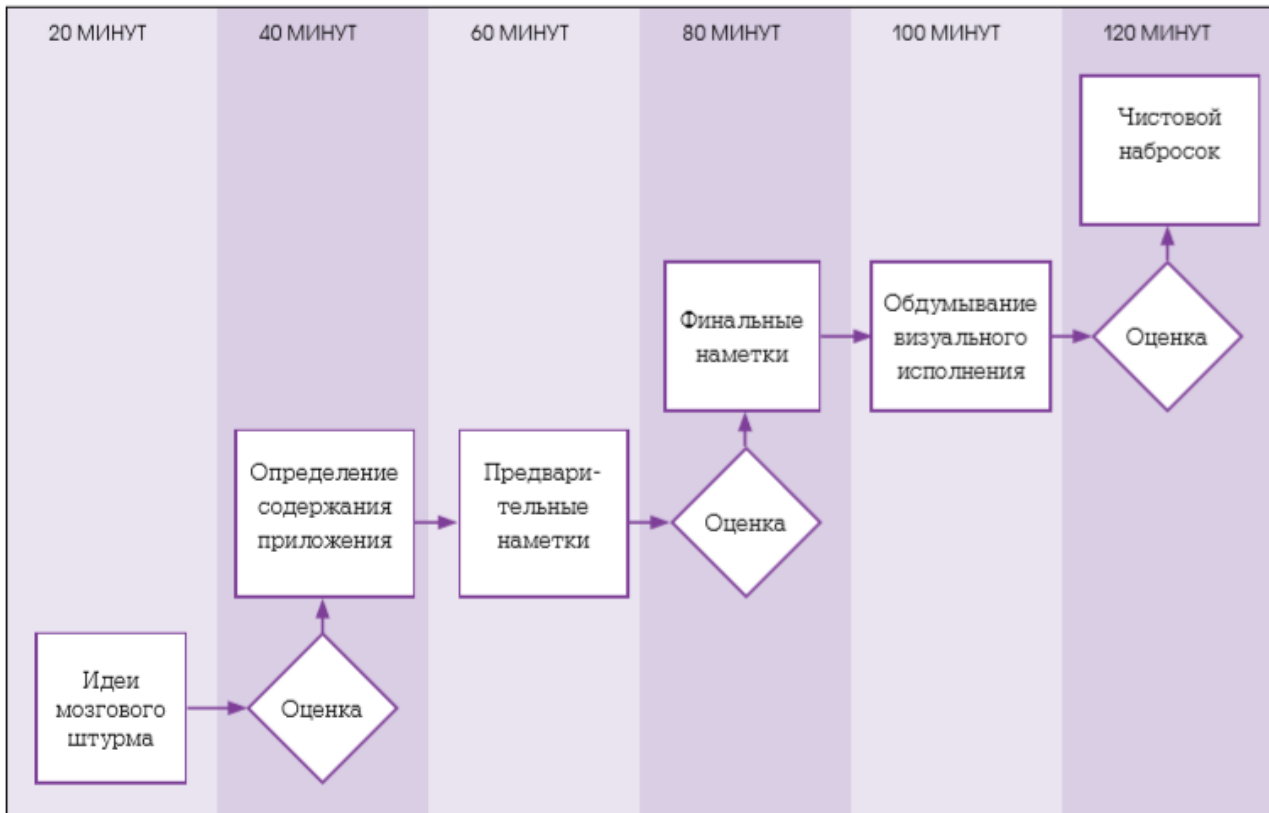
20 МИНУТ

40 МИНУТ

60 МИНУТ

80 МИНУТ

100 МИНУТ

120 МИНУТ

Идеи мозгового штурма

Оценка

Определение содержания приложения

Предварительные наметки

Оценка

Финальные наметки

Обдумывание визуального исполнения

Оценка

Чистовой набросок